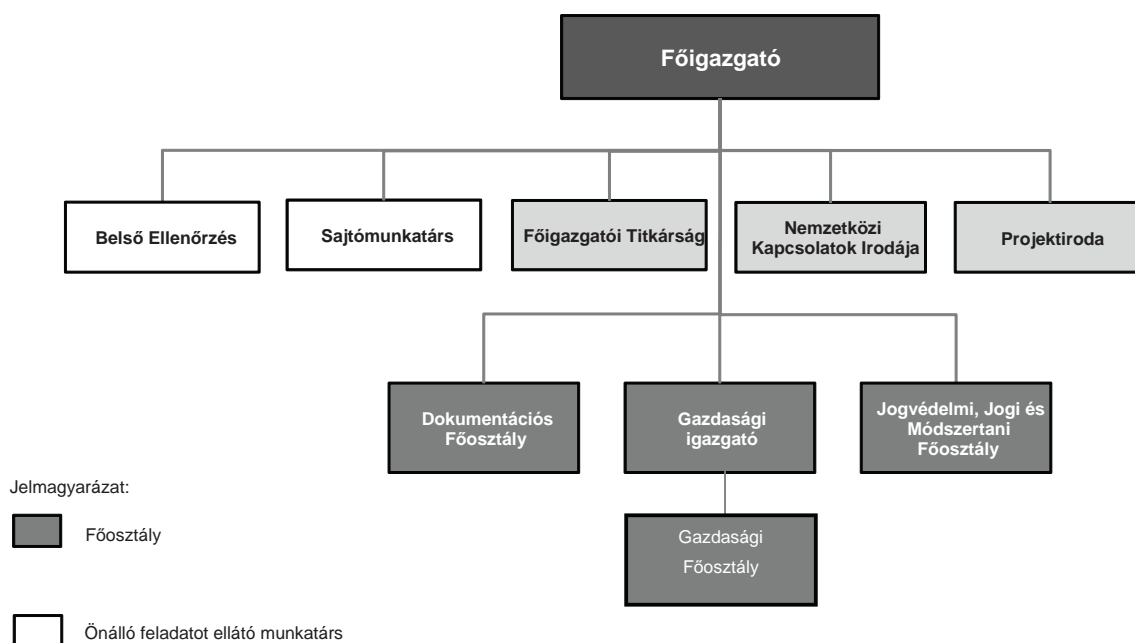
Főigazgató

Belső Ellenőrzés

Sajtómunkatárs

Főigazgatói Titkárság

Nemzetközi Kapcsolatok Irodája

Projektiroda

Dokumentációs Főosztály

Gazdasági igazgató

Jogvédelmi, Jogi és Módszertani Főosztály

Gazdasági Főosztály

Jelmagyarázat:

Főosztály

Önálló feladatot ellátó munkatárs